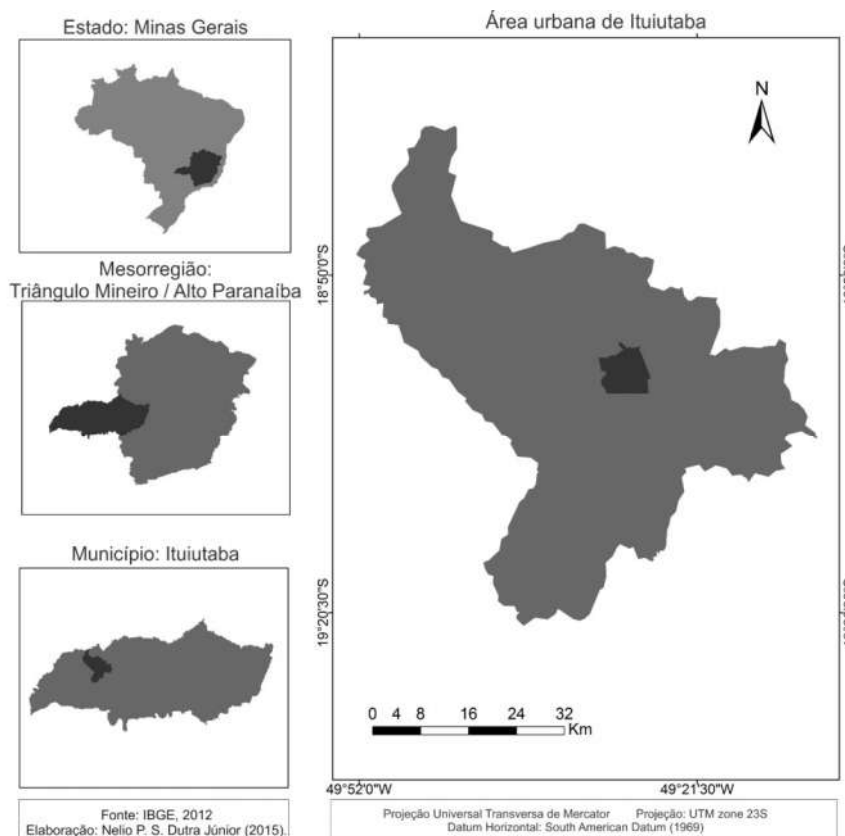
Estado: Minas Gerais

Mesorregião:
Triângulo Mineiro / Alto Paranaíba

Município: Ituiutaba

Área urbana de Ituiutaba

N

18°50'0"S

19°20'30"S

0 4 8 16 24 32 Km

49°52'0"W

49°21'30"W

Fonte: IBGE, 2012
Elaboração: Nelio P. S. Dutra Júnior (2015).

Projeção Universal Transversa de Mercator Projeção: UTM zone 23S
Datum Horizontal: South American Datum (1969)